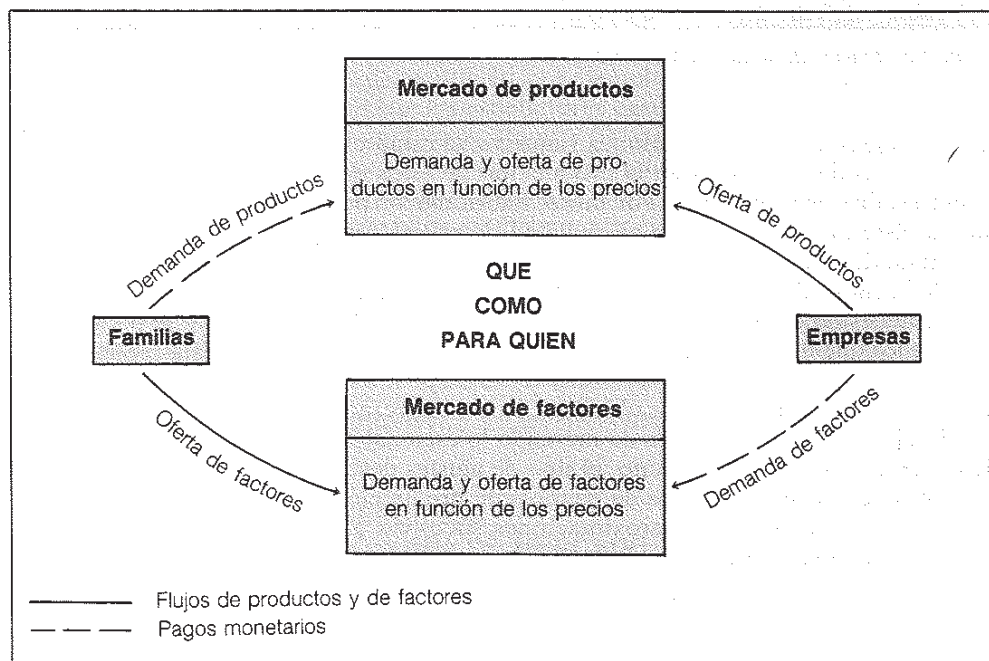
Mercado de productos

Demanda y oferta de productos en función de los precios

Demanda de productos

Oferta de productos

QUE
COMO
PARA QUIEN

Familias

Empresas

Mercado de factores

Demanda y oferta de factores en función de los precios

Oferta de factores

Demanda de factores

Flujos de productos y de factores
Pagos monetarios